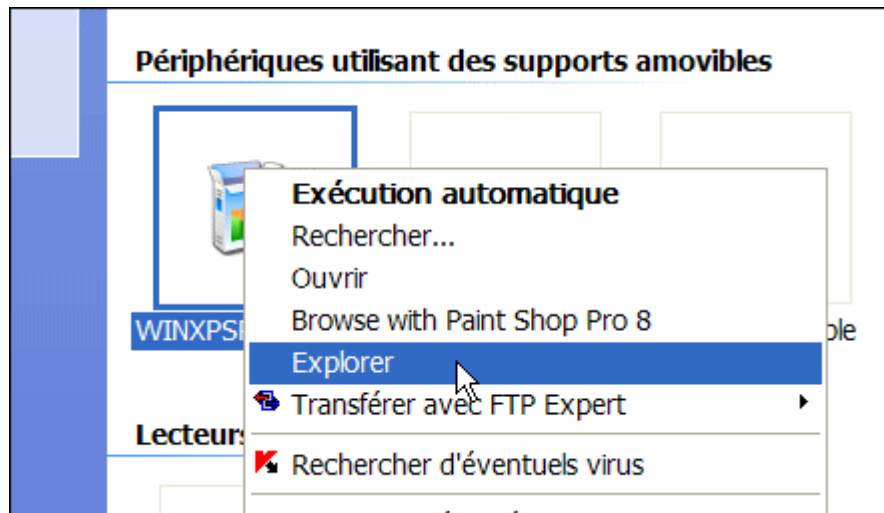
Périphériques utilisant des supports amovibles

WINXPSI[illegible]

ble

Lecteurs

Exécution automatique
Rechercher...
Ouvrir
Browse with Paint Shop Pro 8
Explorer
Transférer avec FTP Expert
Rechercher d'éventuels virus